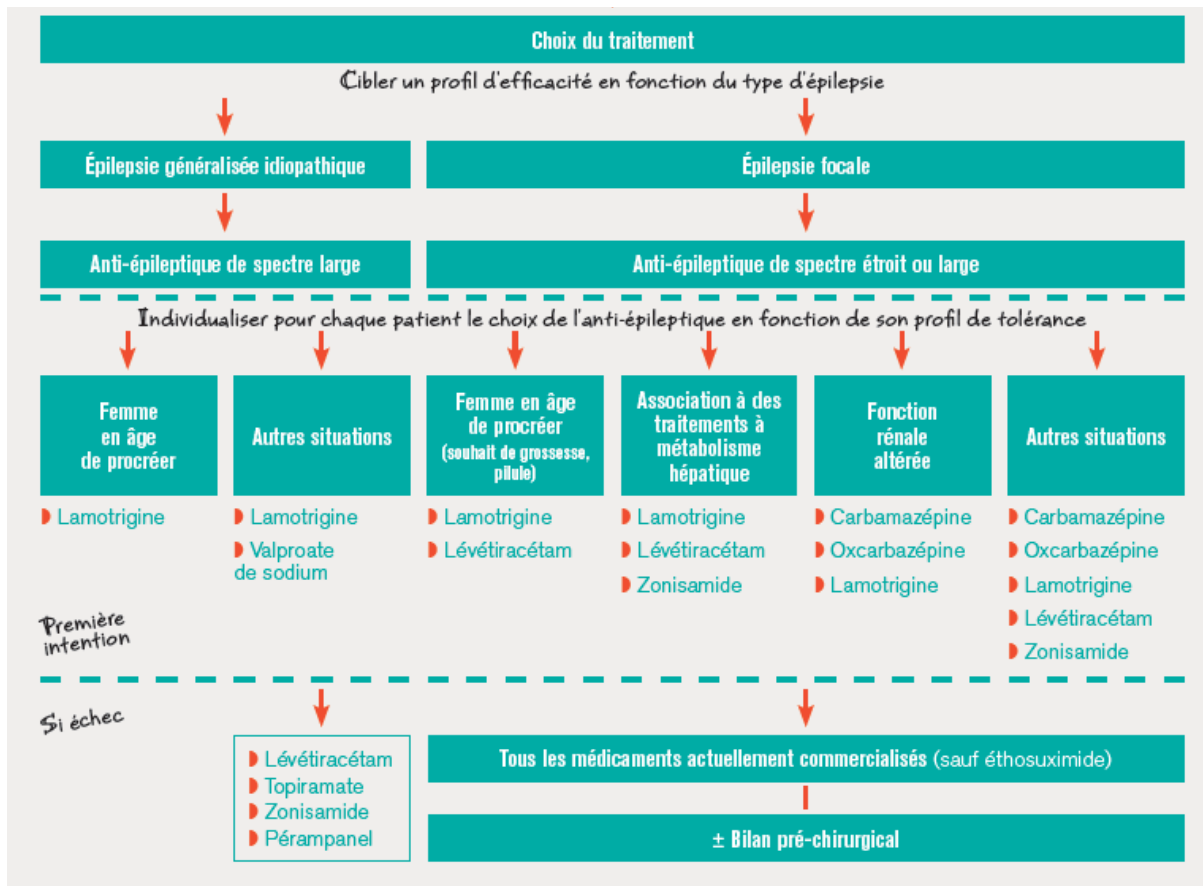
Choix du traitement

Cibler un profil d'efficacité en fonction du type d'épilepsie

Épilepsie généralisée idiopathique

Épilepsie focale

Anti-épileptique de spectre large

Anti-épileptique de spectre étroit ou large

Individualiser pour chaque patient le choix de l'anti-épileptique en fonction de son profil de tolérance

Femme en âge de procréer

Lamotrigine

Autres situations

Lamotrigine

Valproate de sodium

Femme en âge de procréer (souhait de grossesse, pilule)

Lamotrigine

Lévétiracétam

Association à des traitements à métabolisme hépatique

Lamotrigine

Lévétiracétam

Zonisamide

Fonction rénale altérée

Carbamazépine

Oxcarbazépine

Lamotrigine

Autres situations

Carbamazépine

Oxcarbazépine

Lamotrigine

Lévétiracétam

Zonisamide

Première intention

Si échec

Lévétiracétam

Topiramate

Zonisamide

Pérampanel

Tous les médicaments actuellement commercialisés (sauf éthosuximide)

± Bilan pré-chirurgical